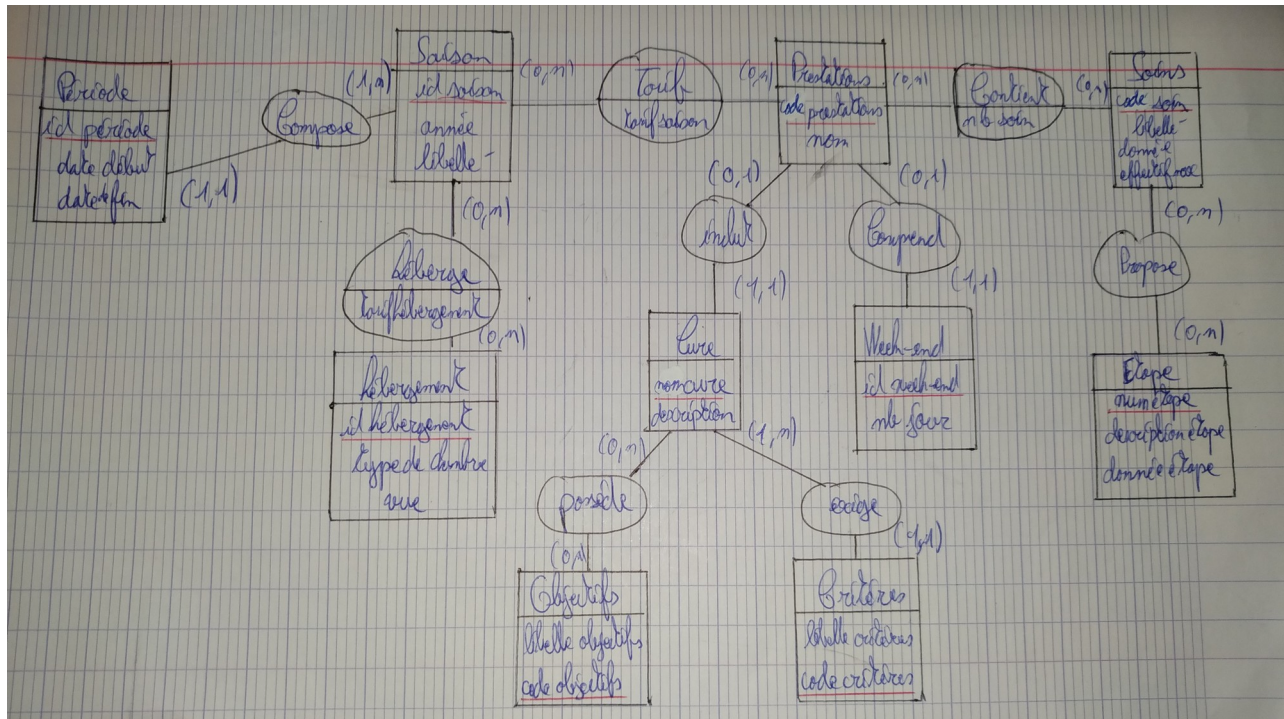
Période
id période
date début
datedefin

(1,1)

Compose

(1,n)

Saison
id saison
année
libelle

(0,n)

Tarif
tarifsaison

(0,n)

Prestations
code prestations
nom

(0,n)

Contient
nb soin

(0,n)

Soins
code soin
libelle
donnée
effectifmax

(0,n)

Héberge
tarifhébergement

(0,n)

Hébergement
id hébergement
type de chambre
vue

(0,1)

Inclut

(1,1)

Cure
nomcure
description

(0,1)

Comprend

(1,1)

Week-end
id week-end
nb jour

(0,n)

Propose

(0,n)

Etape
numétape
descriptionétape
donnéeétape

(0,n)

possède

(0,n)

Objectifs
libelle objectifs
code objectifs

(1,n)

exige

(1,1)

Critères
libelle critères
code critères